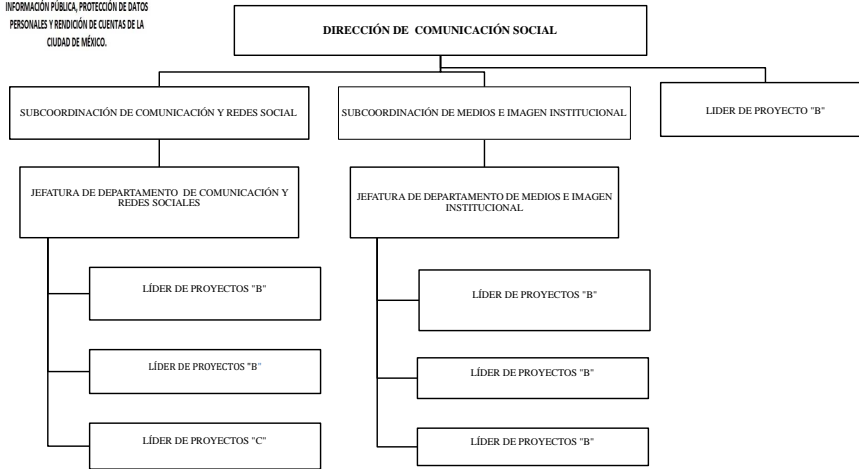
INFORMACIÓN PÚBLICA, PROTECCIÓN DE DATOS PERSONALES Y RENDICIÓN DE CUENTAS DE LA CIUDAD DE MÉXICO.

DIRECCIÓN DE COMUNICACIÓN SOCIAL

SUBCOORDINACIÓN DE COMUNICACIÓN Y REDES SOCIAL

SUBCOORDINACIÓN DE MEDIOS E IMAGEN INSTITUCIONAL

LIDER DE PROYECTO "B"

JEFATURA DE DEPARTAMENTO DE COMUNICACIÓN Y REDES SOCIALES

JEFATURA DE DEPARTAMENTO DE MEDIOS E IMAGEN INSTITUCIONAL

LÍDER DE PROYECTOS "B"

LÍDER DE PROYECTOS "B"

LÍDER DE PROYECTOS "C"

LÍDER DE PROYECTOS "B"

LÍDER DE PROYECTOS "B"

LÍDER DE PROYECTOS "B"